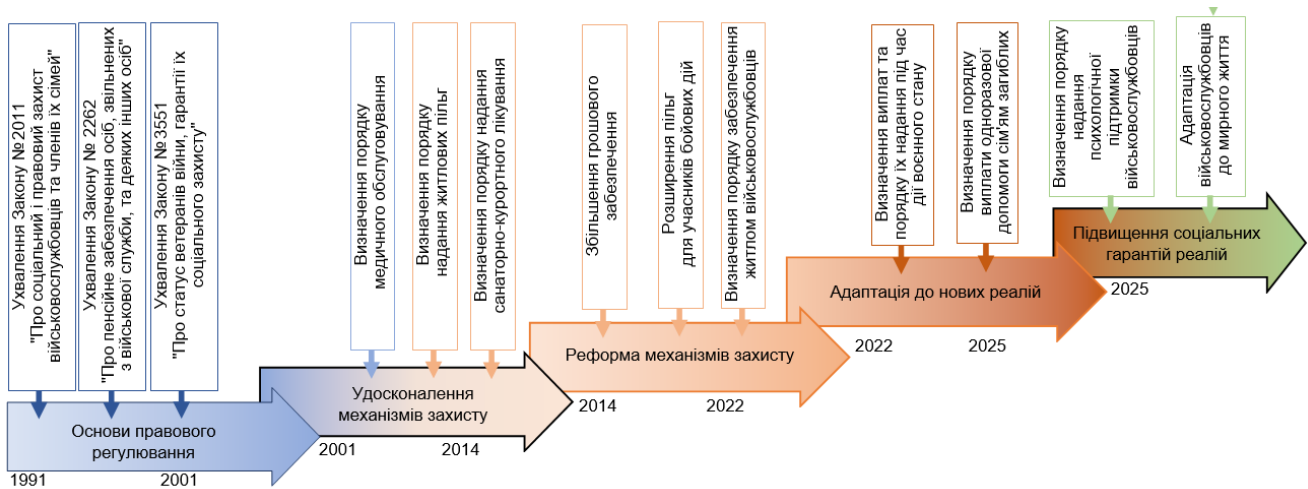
Ухвалення Закону №2011 "Про соціальний і правовий захист військовослужбовців та членів їх сімей"

Ухвалення Закону № 2262 "Про пенсійне забезпечення осіб, звільнених з військової служби, та деяких інших осіб"

Ухвалення Закону №3551 "Про статус ветеранів війни, гарантії їх соціального захисту"

Основи правового регулювання

1991

2001

Визначення порядку медичного обслуговування

Визначення порядку надання житлових пільг

Визначення порядку надання санаторно-курортного лікування

Удосконалення механізмів захисту

2001

2014

Збільшення грошового забезпечення

Розширення пільг для учасників бойових дій

Визначення порядку забезпечення житлом військовослужбовців

Реформа механізмів захисту

2014

2022

Визначення виплат та порядку їх надання під час дії воєнного стану

Визначення порядку виплати одноразової допомоги сім'ям загиблих

Адаптація до нових реалій

2022

2025

Визначення порядку надання психологічної підтримки військовослужбовців

Адаптація військовослужбовців до мирного життя

Підвищення соціальних гарантій реалій

2025